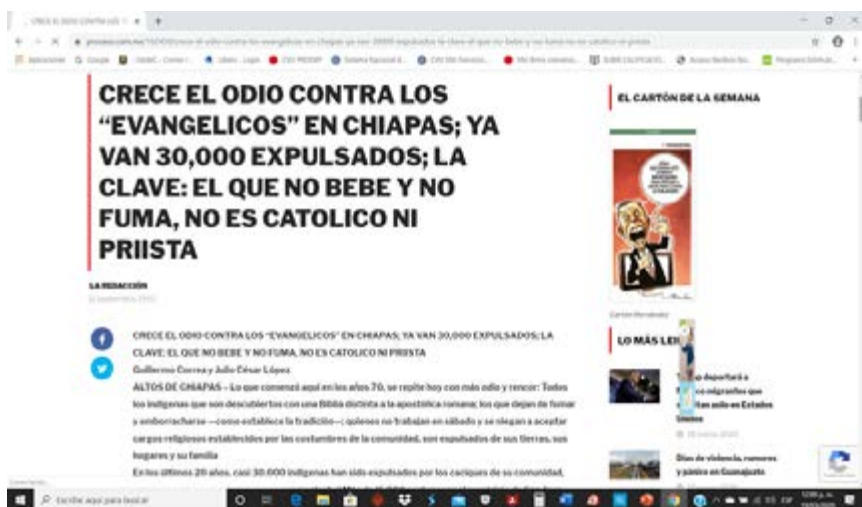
CRECE EL ODIO CONTRA LOS "EVANGELICOS" EN CHIAPAS; YA VAN 30,000 EXPULSADOS; LA CLAVE: EL QUE NO BEBE Y NO FUMA, NO ES CATOLICO NI PRIISTA

LA REDACCIÓN

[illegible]

CRECE EL ODIO CONTRA LOS "EVANGELICOS" EN CHIAPAS; YA VAN 30,000 EXPULSADOS; LA CLAVE: EL QUE NO BEBE Y NO FUMA, NO ES CATOLICO NI PRIISTA

Guillermo Correa y Julio César López

ALTOS DE CHIAPAS.- Lo que comenzó aquí en los años 70, se repite hoy con más odio y rencor: Todos los indígenas que son descubiertos con una Biblia distinta a la apostólica romana; los que dejan de fumar y emborracharse —como establece la tradición—; quienes no trabajan en sábado y se niegan a aceptar cargos religiosos establecidos por las costumbres de la comunidad, son expulsados de sus tierras, sus hogares y su familia

En los últimos 20 años, casi 30,000 indígenas han sido expulsados por los caciques de su comunidad,

EL CARTÓN DE LA SEMANA

LO MÁS LE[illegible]

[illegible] deportará a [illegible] migrantes que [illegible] solo en Estados Unidos

Días de violencia, rumores y pánico en Guanajuato

Escribe aquí para buscar